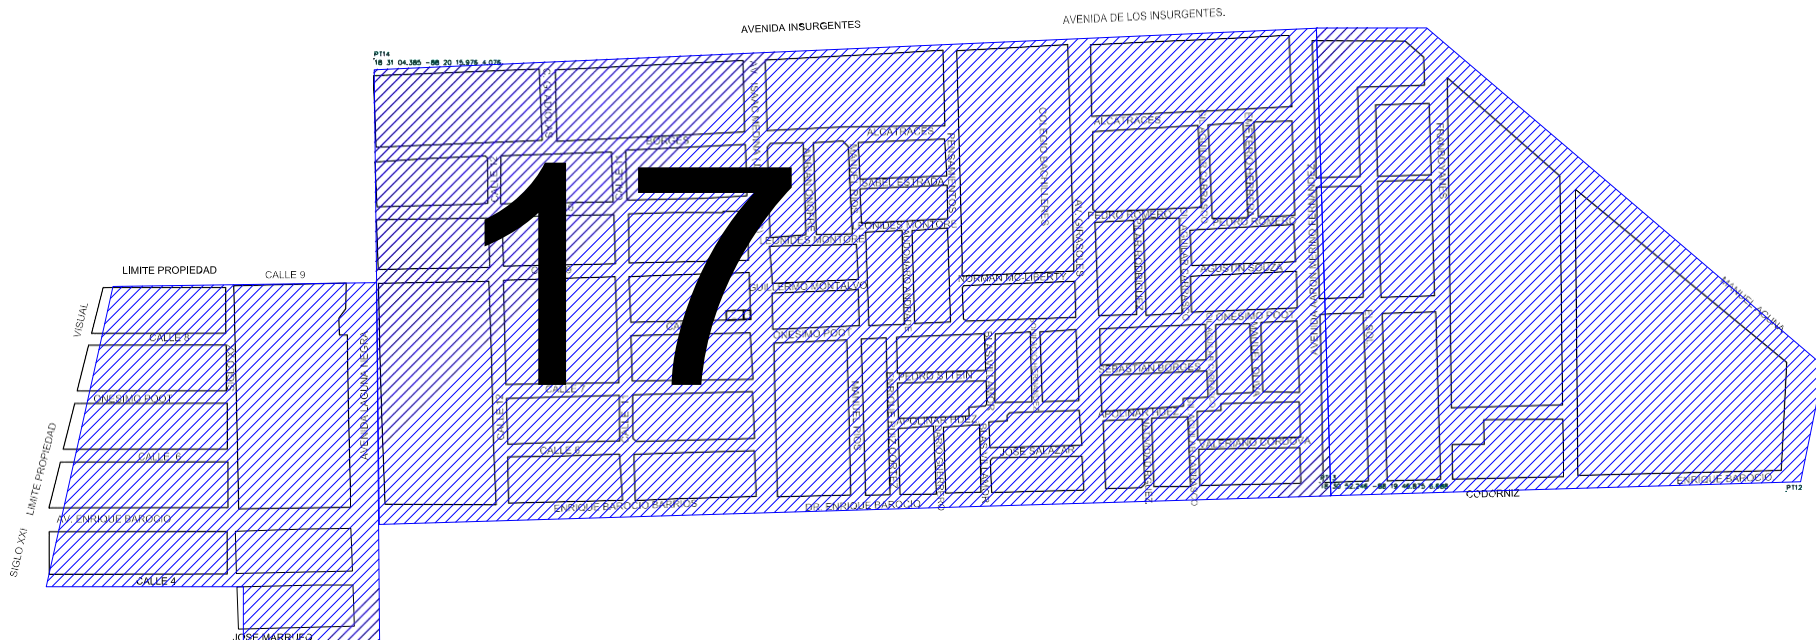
AVENIDA INSURGENTES
AVENIDA DE LOS INSURGENTES.
PT14
18 31 04.385 -88 20 15.976 4.076
17
LIMITE PROPIEDAD
CALLE 9
VISUAL
CALLE 8
ONESIMO POOT
CALLE 6
LIMITE PROPIEDAD
AV. ENRIQUE BAROCIO
SIGLO XXI
CALLE 4
JOSE MARRUFO
AVENIDA LAGUNA NEGRA
CALLE 12
CALLE 7
CALLE 5
ENRIQUE BAROCIO BARRIOS
BORGES
ALCATRACES
ISABEL ESTRADA
LEONIDES MONTERO
GONZALEZ MONTALVO
GUILLERMO MONTALVO
ONESIMO POOT
MANUEL RIOS
PEDRO STEFIN
JOSE SALAZAR
AV. ENRIQUE BAROCIO
COLEGIO BACHILLERES
NORMAN MC LIBERTY
PEDRO ROMERO
ALCATRACES
AGUSTIN SEGZA
ONESIMO POOT
SEBASTIAN ESPINOZA
ALVARO MARTINEZ
VALENTINO CORDOVA
AVENIDA MARGARITA FERNANDEZ
MANUEL ROJAS
CODORNIZ
ENRIQUE BAROCIO
PT12
18 30 52.744 -88 19 46.875 6.889